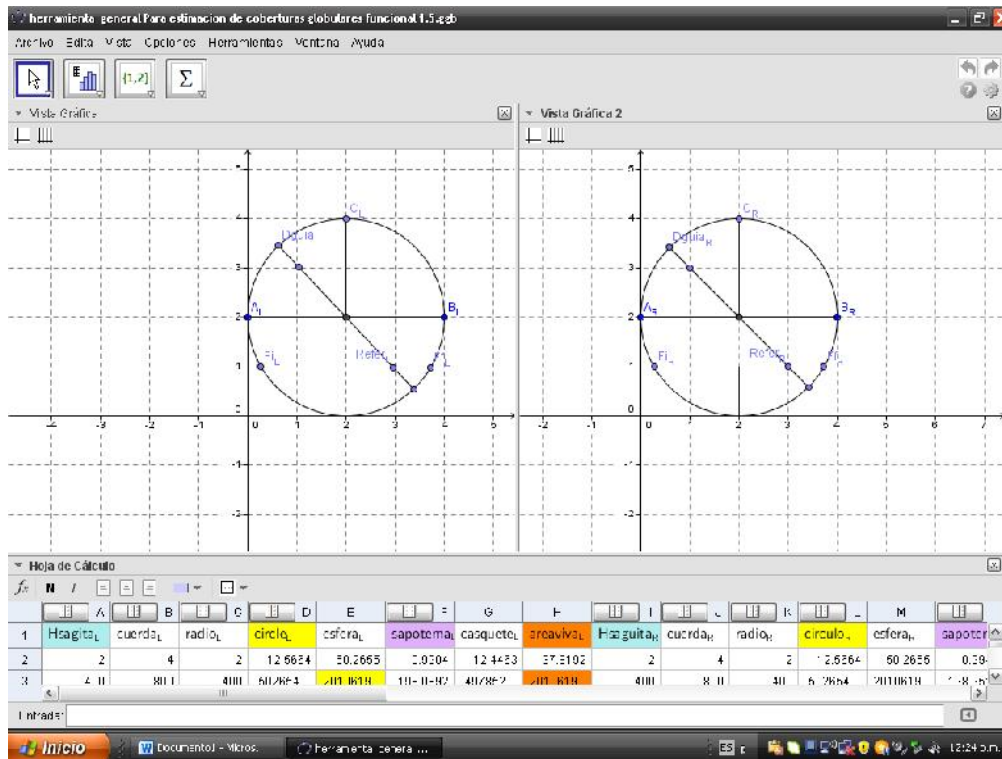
herramienta general Para estimacion de coberturas globulares funcional 1.5.ggb

Archivo Edita Vista Opciones Herramientas Ventana Ayuda

{1,2} Σ

Vista Gráfica

Vista Gráfica 2

$C_L$ $D_{guía}$ $A_L$ $B_L$ $F_L$ Refer $E_L$

$C_R$ $D_{guía_R}$ $A_R$ $B_R$ $F_L$ $Refer_R$ $E_R$

Hoja de Cálculo

| | A | B | C | D | E | F | G | H | I | J | K | L | M | N |
|---|---|---|---|---|---|---|---|---|---|---|---|---|---|---|
| 1 | $Hsagita_L$ | $cuerda_L$ | $radio_L$ | $circlo_L$ | $esfera_L$ | $sapotema_L$ | $casquete_L$ | $areaviva_L$ | $Hsagita_R$ | $cuerda_R$ | $radio_R$ | $circulo_L$ | $esfera_R$ | $sapoter$ |
| 2 | 2 | 4 | 2 | 12.5664 | 50.2655 | 2.9304 | 12.4453 | 37.8102 | 2 | 4 | 2 | 12.5664 | 50.2655 | 0.39 |
| 3 | 4.0 | 80.1 | 400 | 502664 | 201.1619 | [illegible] | 497862 | 201.1619 | 400 | 8.0 | 40 | 5.2664 | 2010619 | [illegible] |

Entrada:

Inicio Documento1 - Micros. herramienta genera ... ES 12:24 p.m.